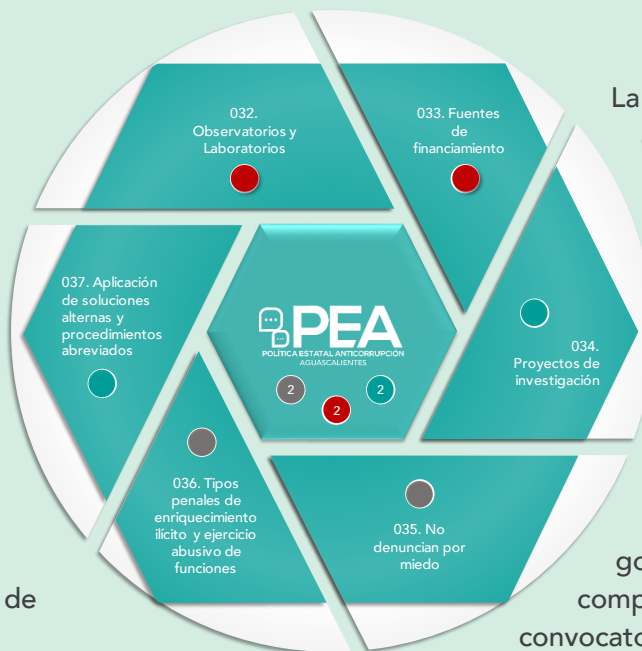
032. Observatorios y Laboratorios

033. Fuentes de financiamiento

La

037. Aplicación de soluciones alternas y procedimientos abreviados

PEA
POLÍTICA ESTATAL ANTICORRUPCIÓN
AGUASCALIENTES

2

2

2

034. Proyectos de investigación

036. Tipos penales de enriquecimiento ilícito y ejercicio abusivo de funciones

035. No denuncian por miedo

de

go
comp
convocato